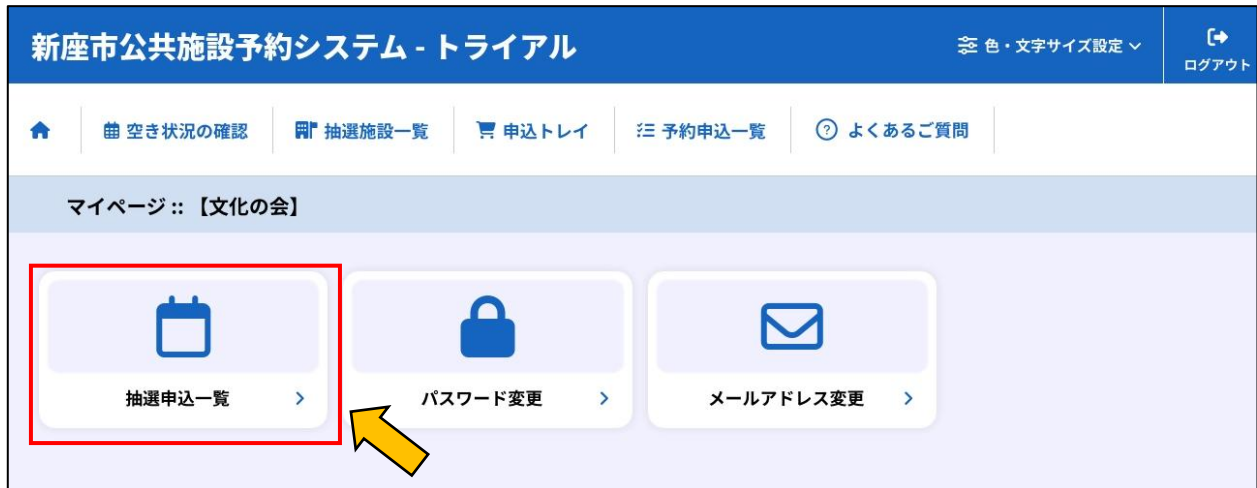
新座市公共施設予約システム - トライアル

色・文字サイズ設定

ログアウト

空き状況の確認 | 抽選施設一覧 | 申込トレイ | 予約申込一覧 | よくあるご質問

マイページ :: 【文化の会】

抽選申込一覧 >

パスワード変更 >

メールアドレス変更 >